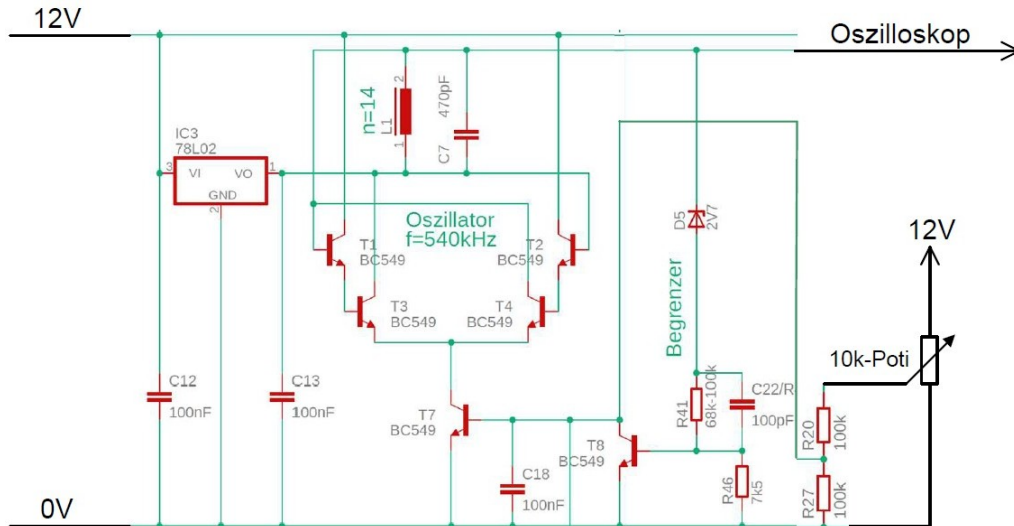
12V
Oszilloskop
IC3
78L02
3 VI VO 1
GND
2
n=14
L1
2
1
470pF
C7
Oszillator
f=540kHz
T1
BC549
T2
BC549
T3
BC549
T4
BC549
D5
2V7
Begrenzer
12V
10k-Poti
C12
100nF
C13
100nF
T7
BC549
R41
68k-100k
C22/R
100pF
R20
100k
T8
BC549
C18
100nF
R46
7k5
R27
100k
0V